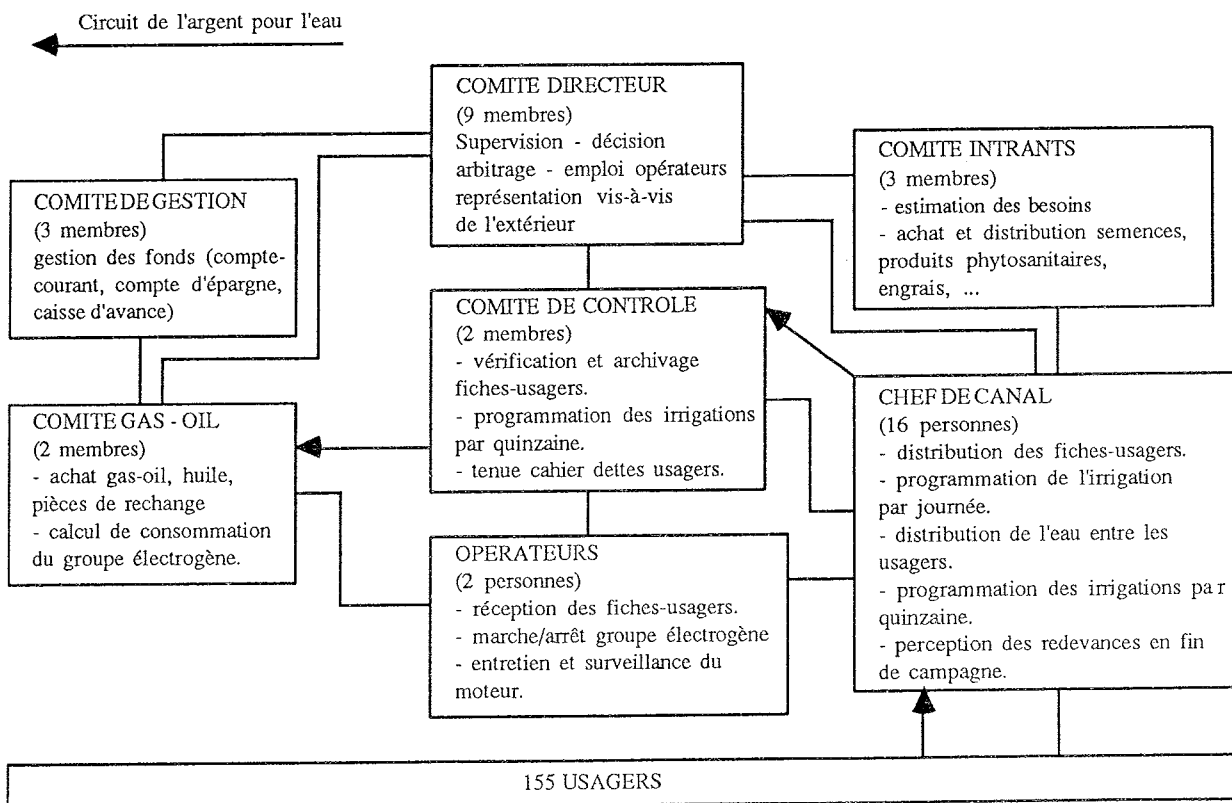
Circuit de l'argent pour l'eau

COMITE DIRECTEUR
(9 membres)
Supervision - décision arbitrage - emploi opérateurs représentation vis-à-vis de l'extérieur

COMITE INTRANTS
(3 membres)
- estimation des besoins
- achat et distribution semences, produits phytosanitaires, engrais, ...

COMITEDEGESTION
(3 membres)
gestion des fonds (compte-courant, compte d'épargne, caisse d'avance)

COMITE DE CONTROLE
(2 membres)
- vérification et archivage fiches-usagers.
- programmation des irrigations par quinzaine.
- tenue cahier dettes usagers.

COMITE GAS - OIL
(2 membres)
- achat gas-oil, huile, pièces de rechange
- calcul de consommation du groupe électrogène.

CHEF DE CANAL
(16 personnes)
- distribution des fiches-usagers.
- programmation de l'irrigation par journée.
- distribution de l'eau entre les usagers.
- programmation des irrigations pa r quinzaine.
- perception des redevances en fin de campagne.

OPERATEURS
(2 personnes)
- réception des fiches-usagers.
- marche/arrêt groupe électrogène
- entretien et surveillance du moteur.

155 USAGERS